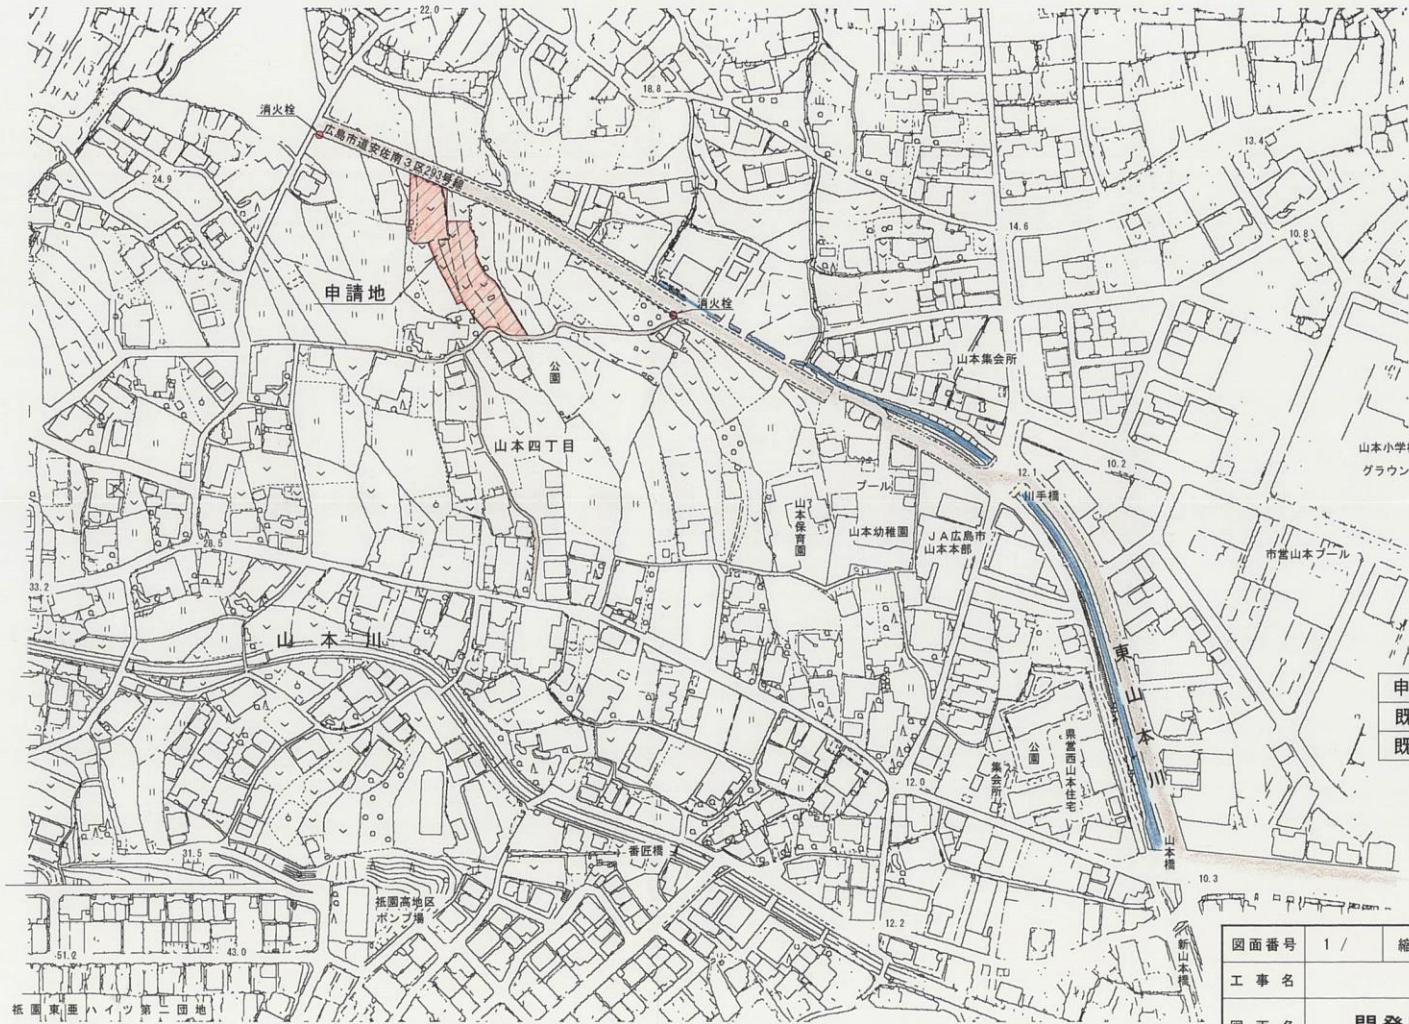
22.0
18.8
消火栓
広島市道安佐南3区293号線
24.9
13.4
14.6
10.8
申請地
消火栓
公園
山本集会所
山本四丁目
山本小学校
グラウン
12.1
10.2
川手橋
プール
山本保育園
山本幼稚園
JA広島市
山本本部
市営山本プール
28.5
33.2
山本川
東山本川
申
既
既
公園
県営西山本住宅
集会所
12.0
31.5
番匠橋
山本橋
10.3
祇園高地区ポンプ場
-51.2
43.0
12.2
新山本橋
祇園東亜ハイツ第一団地
| 図面番号 | 1/ | 縮 |
|---|---|---|
| 工事名 | | |
| 図面名 | 開発 | |